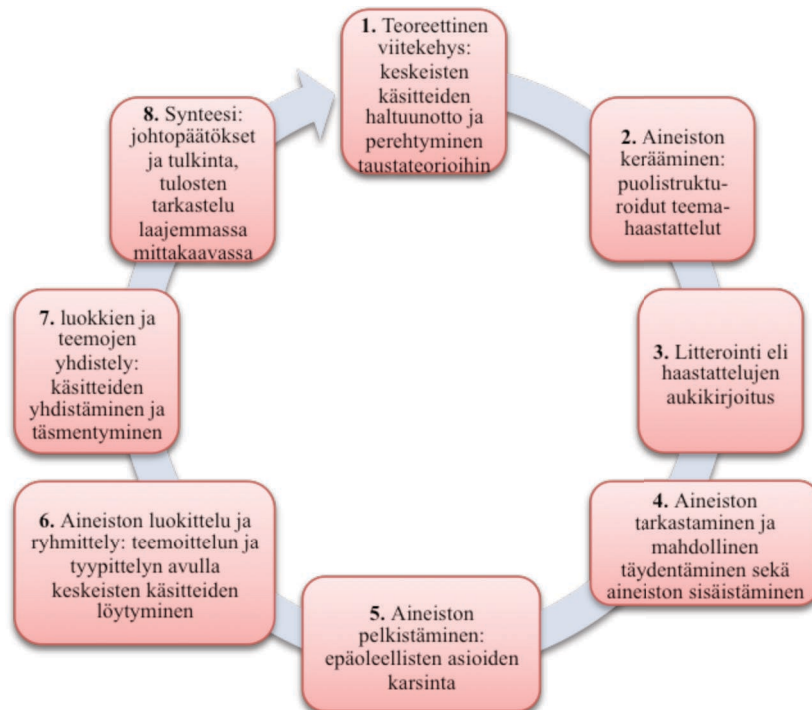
**1.** Teoreettinen viitekehys: keskeisten käsitteiden haltuunotto ja perehtyminen taustateorioihin

**2.** Aineiston kerääminen: puolistrukturoidut teemahaastattelut

**3.** Litterointi eli haastattelujen aukikirjoitus

**4.** Aineiston tarkastaminen ja mahdollinen täydentäminen sekä aineiston sisäistäminen

**5.** Aineiston pelkistäminen: epäoleellisten asioiden karsinta

**6.** Aineiston luokittelu ja ryhmittely: teemoittelun ja tyypittelyn avulla keskeisten käsitteiden löytyminen

**7.** luokkien ja teemojen yhdistely: käsitteiden yhdistäminen ja täsmentyminen

**8.** Synteesi: johtopäätökset ja tulkinta, tulosten tarkastelu laajemmassa mittakaavassa